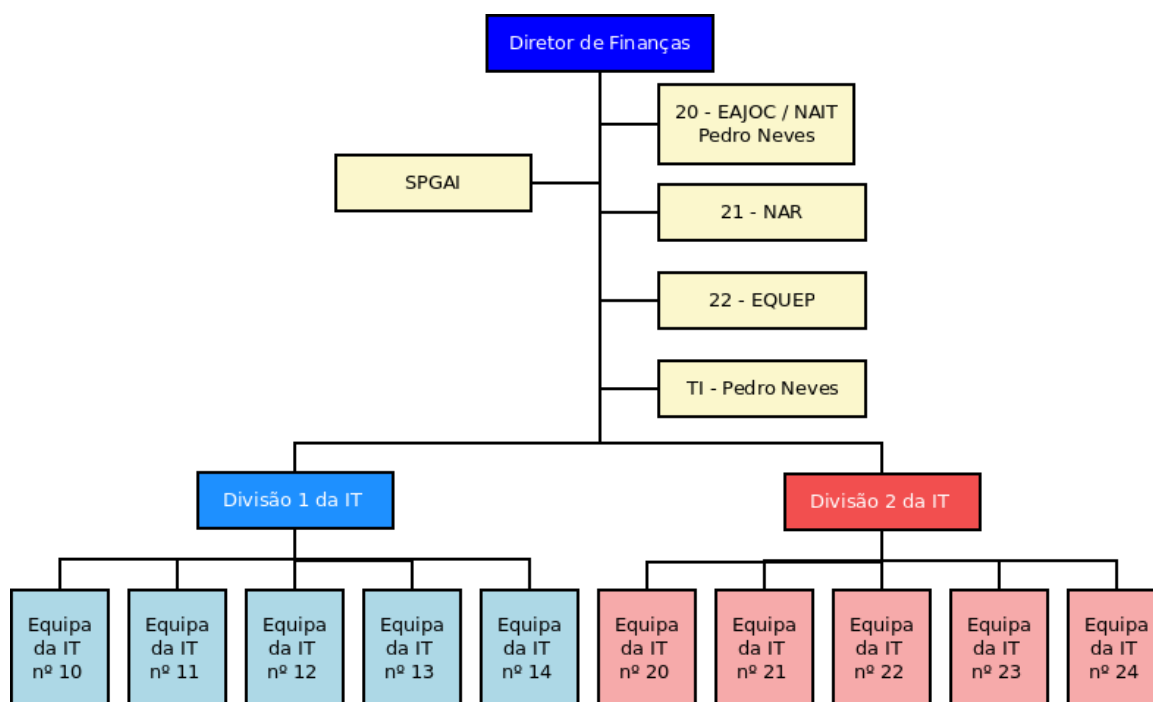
Diretor de Finanças

20 - EAJOC / NAIT
Pedro Neves

SPGAI

21 - NAR

22 - EQUEP

TI - Pedro Neves

Divisão 1 da IT

Divisão 2 da IT

Equipa da IT nº 10

Equipa da IT nº 11

Equipa da IT nº 12

Equipa da IT nº 13

Equipa da IT nº 14

Equipa da IT nº 20

Equipa da IT nº 21

Equipa da IT nº 22

Equipa da IT nº 23

Equipa da IT nº 24